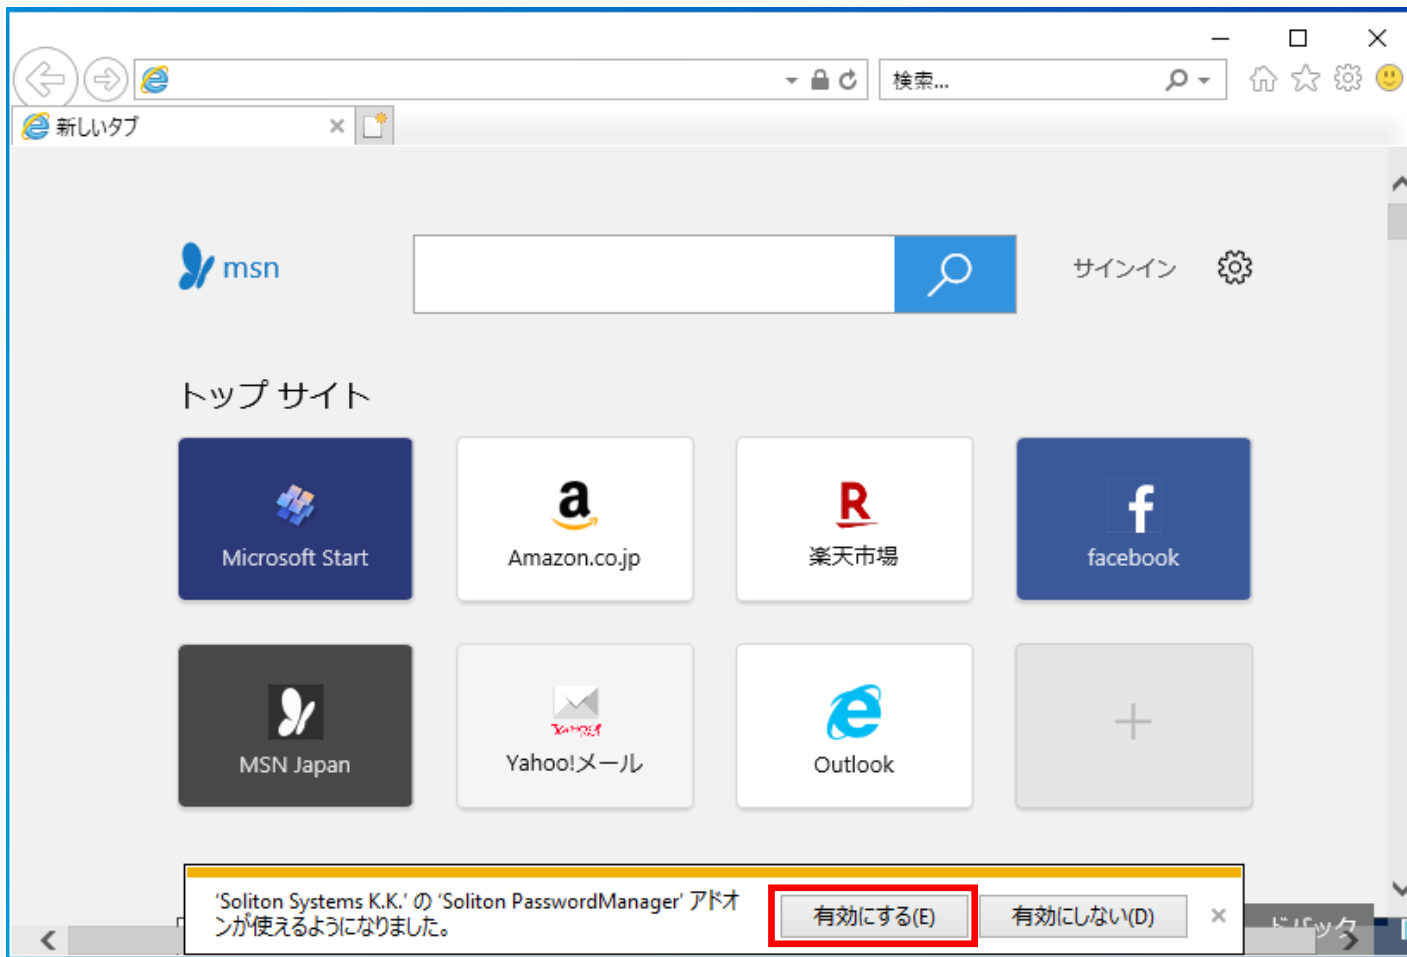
検索...

新しいタブ

msn

サインイン

トップ サイト

Microsoft Start

Amazon.co.jp

楽天市場

facebook

MSN Japan

Yahoo!メール

Outlook

+

'Soliton Systems K.K.' の 'Soliton PasswordManager' アドオンが使えるようになりました。

有効にする(E)

有効にしない(D)

×

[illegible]